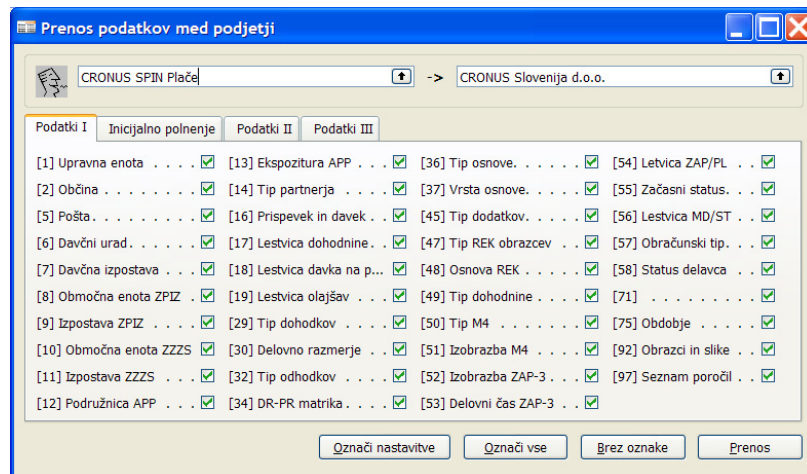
Prenos podatkov med podjetji

CRONUS SPIN Plače -> CRONUS Slovenija d.o.o.

Podatki I | Inicijalno polnenje | Podatki II | Podatki III

[1] Upravna enota . . . .
[2] Občina . . . . . . . .
[5] Pošta . . . . . . . . .
[6] Davčni urad . . . . . .
[7] Davčna izpostava . . .
[8] Območna enota ZPIZ .
[9] Izpostava ZPIZ . . . .
[10] Območna enota ZZZS
[11] Izpostava ZZZS . . .
[12] Podružnica APP . . .

[13] Ekspozitura APP . . .
[14] Tip partnerja . . . .
[16] Prispevek in davek . .
[17] Lestvica dohodnine . .
[18] Lestvica davka na p...
[19] Lestvica olajšav . .
[29] Tip dohodkov . . . .
[30] Delovno razmerje . .
[32] Tip odhodkov . . . .
[34] DR-PR matrika . . .

[36] Tip osnove. . . . . .
[37] Vrsta osnove. . . . .
[45] Tip dodatkov. . . . .
[47] Tip REK obrazcev . .
[48] Osnova REK . . . . .
[49] Tip dohodnine . . . .
[50] Tip M4 . . . . . . .
[51] Izobrazba M4 . . . .
[52] Izobrazba ZAP-3 . . .
[53] Delovni čas ZAP-3 . .

[54] Letvica ZAP/PL . . .
[55] Začasni status. . . .
[56] Lestvica MD/ST . . .
[57] Obračunski tip. . . .
[58] Status delavca . . .
[71] . . . . . . . . . .
[75] Obdobje . . . . . .
[92] Obrazci in slike . .
[97] Seznam poročil . .

Označi nastavitve | Označi vse | Brez oznake | Prenos